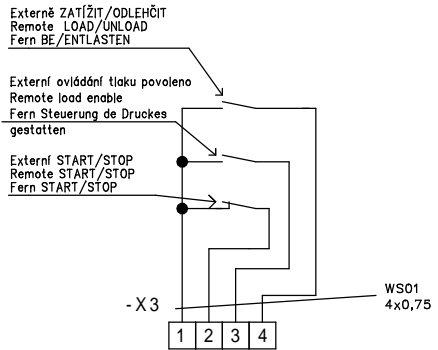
Externě ZATÍŽIT/ODLEHČIT
Remote LOAD/UNLOAD
Fern BE/ENTLASTEN

Externí ovládání tlaku povoleno
Remote load enable
Fern Steuerung de Druckes gestatten

Externí START/STOP
Remote START/STOP
Fern START/STOP

-X3

WS01
4x0,75

1 2 3 4